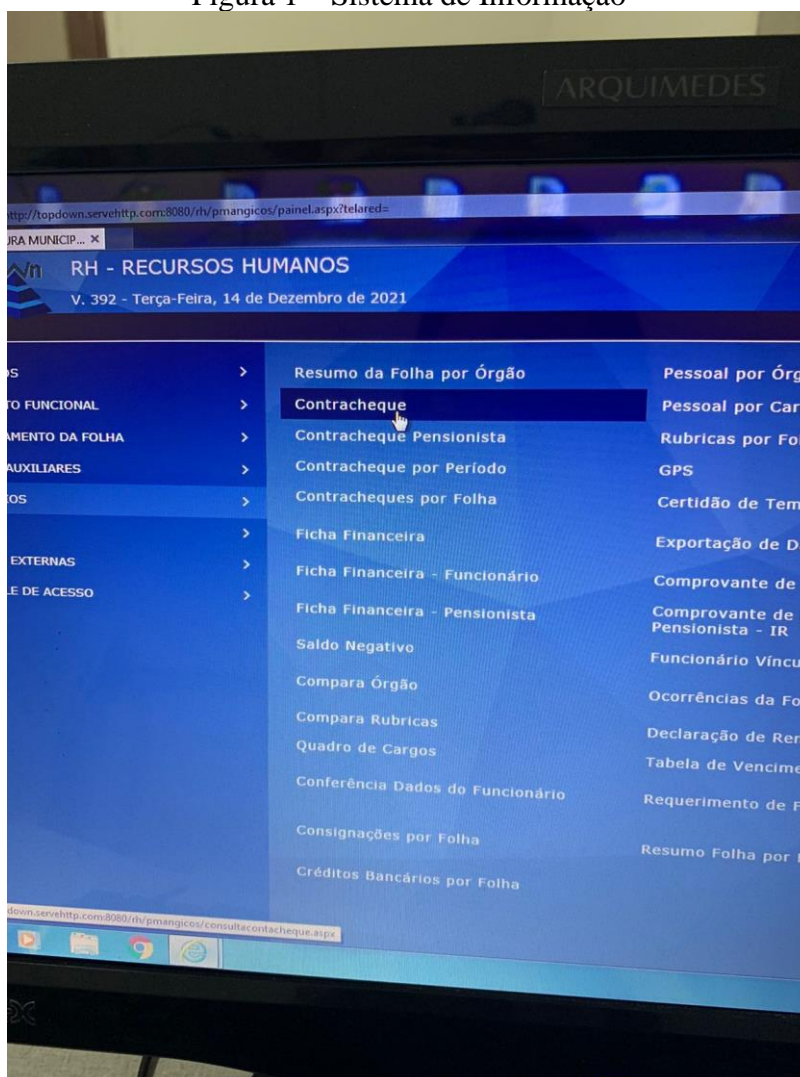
Figura 1 – Sistema de Informação

ARQUIMEDES

ttp://topdown.servehttp.com:8080/rh/pmangicos/painel.aspx?telared=

RA MUNICIP... ×

RH - RECURSOS HUMANOS

V. 392 - Terça-Feira, 14 de Dezembro de 2021

S >
TO FUNCIONAL >
AMENTO DA FOLHA >
AUXILIARES >
OS >
>
EXTERNAS >
LE DE ACESSO >

Resumo da Folha por Órgão
Contracheque
Contracheque Pensionista
Contracheque por Período
Contracheques por Folha
Ficha Financeira
Ficha Financeira - Funcionário
Ficha Financeira - Pensionista
Saldo Negativo
Compara Órgão
Compara Rubricas
Quadro de Cargos
Conferência Dados do Funcionário
Consignações por Folha
Créditos Bancários por Folha

Pessoal por Órg
Pessoal por Car
Rubricas por Fo
GPS
Certidão de Tem
Exportação de D
Comprovante de
Comprovante de Pensionista - IR
Funcionário Víncu
Ocorrências da Fo
Declaração de Ren
Tabela de Vencime
Requerimento de F
Resumo Folha por

down.servehttp.com:8080/rh/pmangicos/consultacontacheque.aspx